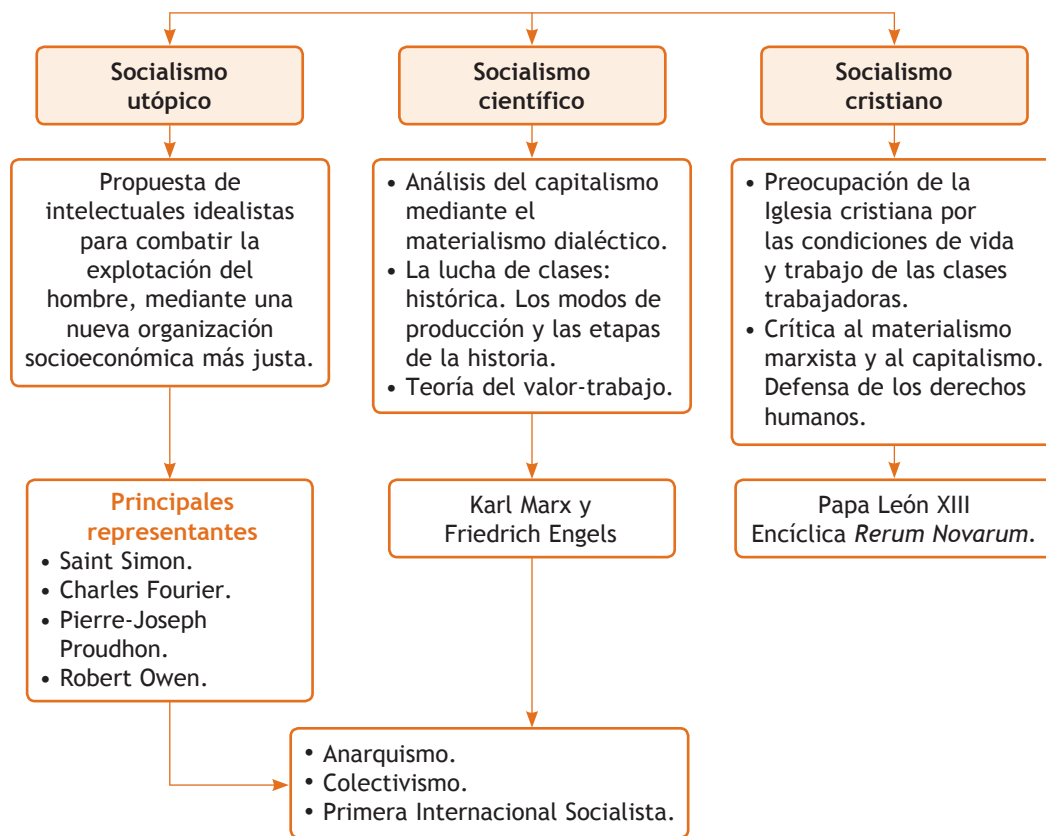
Socialismo utópico

Socialismo científico

Socialismo cristiano

Propuesta de intelectuales idealistas para combatir la explotación del hombre, mediante una nueva organización socioeconómica más justa.

• Análisis del capitalismo mediante el materialismo dialéctico.
• La lucha de clases: histórica. Los modos de producción y las etapas de la historia.
• Teoría del valor-trabajo.

• Preocupación de la Iglesia cristiana por las condiciones de vida y trabajo de las clases trabajadoras.
• Crítica al materialismo marxista y al capitalismo. Defensa de los derechos humanos.

Principales representantes
• Saint Simon.
• Charles Fourier.
• Pierre-Joseph Proudhon.
• Robert Owen.

Karl Marx y Friedrich Engels

Papa León XIII Encíclica *Rerum Novarum*.

• Anarquismo.
• Colectivismo.
• Primera Internacional Socialista.